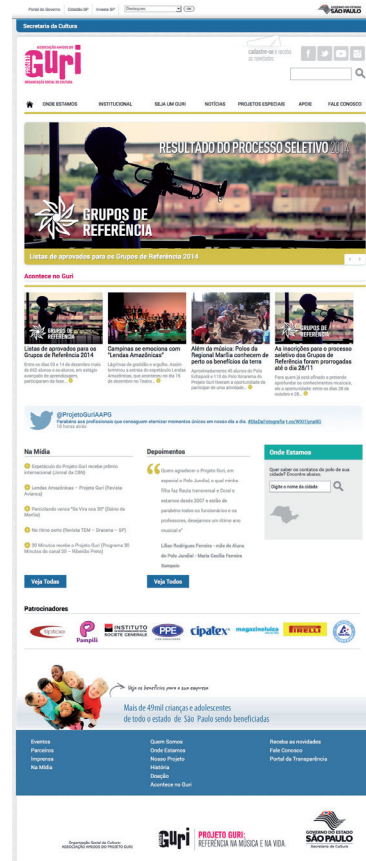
Portal do Governo | Cidadão SP | Investe SP | Destaques | OK

GOVERNO DO ESTADO SÃO PAULO

Secretaria da Cultura

ASSOCIAÇÃO AMIGOS DO PROJETO Guri ORGANIZAÇÃO SOCIAL DE CULTURA

Cadastre-se e receba as novidades

ONDE ESTAMOS | INSTITUCIONAL | SEJA UM GURI | NOTÍCIAS | PROJETOS ESPECIAIS | APOIE | FALE CONOSCO

RESULTADO DO PROCESSO SELETIVO 2014

GRUPOS DE REFERÊNCIA

Listas de aprovados para os Grupos de Referência 2014

Acontece no Guri

Listas de aprovados para os Grupos de Referência 2014

Campinas se emociona com "Lendas Amazônicas"

Além da música: Polos da Regional Marília conhecem de perto os benefícios da terra

As inscrições para o processo seletivo dos Grupos de Referência foram prorrogadas até o dia 28/11

@ProjetoGuriAAPG

Na Mídia

Espetáculo do Projeto Guri recebe prêmio internacional (Jornal da CBN)

Lendas Amazônicas – Projeto Guri (Revista Aviamo)

Paraciclando vence "Eu Vira nos 30" (Diário de Marília)

No ritmo certo (Revista TDM – Dracena – SP)

30 Minutos recebe o Projeto Guri (Programa 30 Minutos do canal 20 – Ribeirão Preto)

Veja Todas

Depoimentos

Lilian Rodrigues Ferreira – mãe de Aluno do Polo Jundiaí – Maria Cecília Ferreira Sampaio

Veja Todos

Onde Estamos

Quer saber os contatos do polo da sua cidade? Encontre abaixo:

Digite o nome da cidade

Patrocinadores

Pampili | INSTITUTO SOCIETE GENERALE | PPE | cipatex | magazineluiza | PIRELLI

Veja os benefícios para a sua empresa

Mais de 49mil crianças e adolescentes de todo o estado de São Paulo sendo beneficiadas

Eventos
Parceiros
Imprensa
Na Mídia

Quem Somos
Onde Estamos
Nosso Projeto
História
Doação
Acontece no Guri

Receba as novidades
Fale Conosco
Portal da Transparência

Organização Social de Cultura: ASSOCIAÇÃO AMIGOS DO PROJETO GURI

Guri PROJETO GURI: REFERÊNCIA NA MÚSICA E NA VIDA.

GOVERNO DO ESTADO SÃO PAULO Secretaria da Cultura